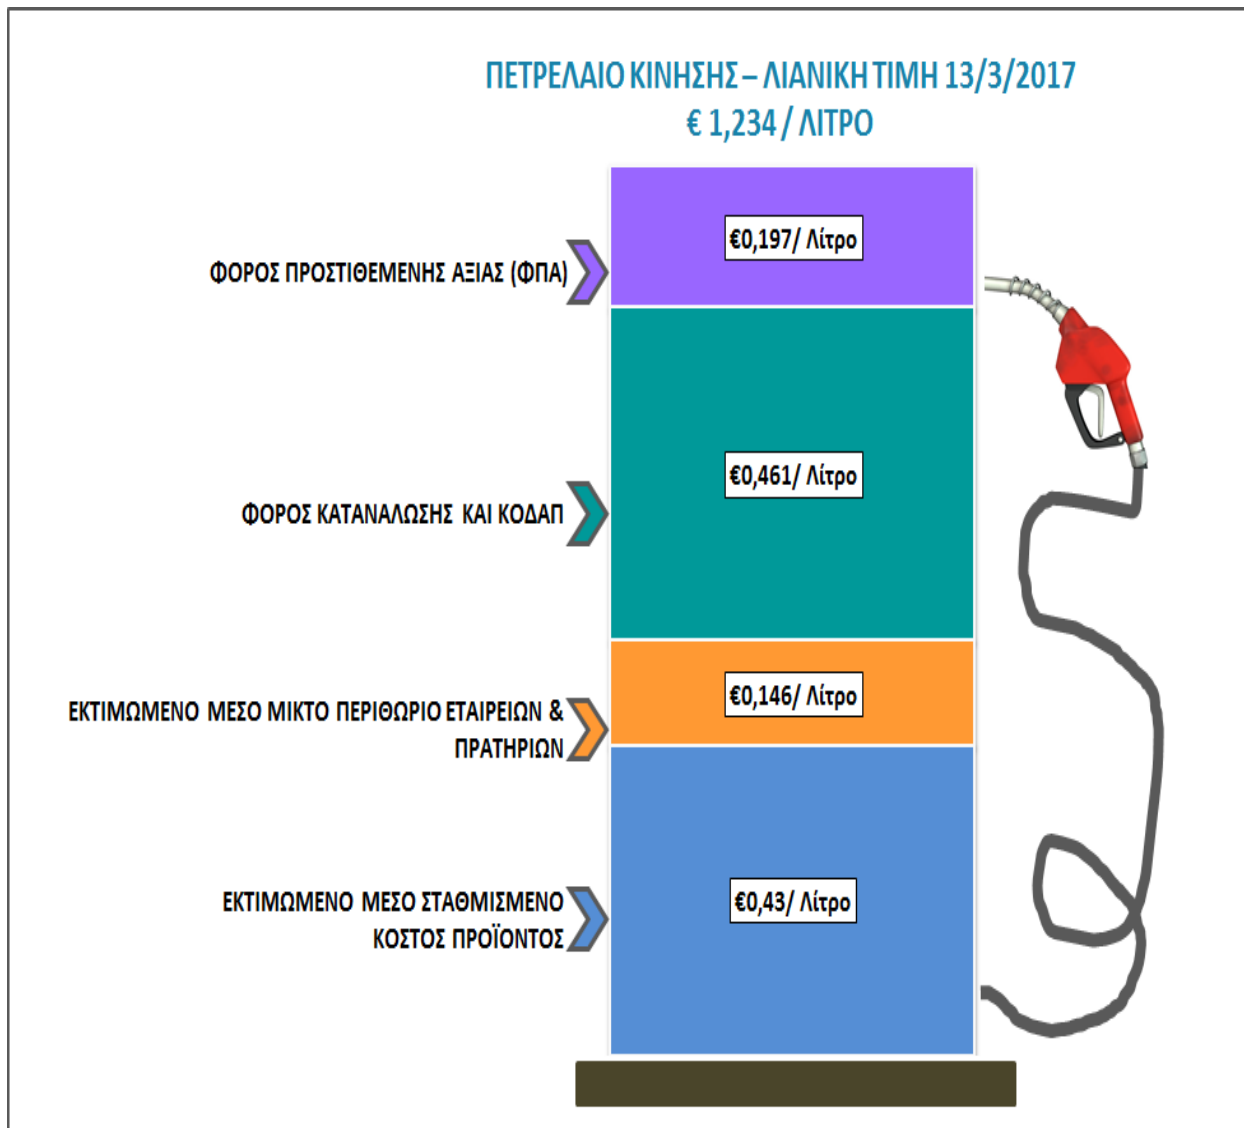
ΠΕΤΡΕΛΑΙΟ ΚΙΝΗΣΗΣ – ΛΙΑΝΙΚΗ ΤΙΜΗ 13/3/2017
€ 1,234 / ΛΙΤΡΟ

ΦΟΡΟΣ ΠΡΟΣΤΙΘΕΜΕΝΗΣ ΑΞΙΑΣ (ΦΠΑ)

€0,197/ Λίτρο

ΦΟΡΟΣ ΚΑΤΑΝΑΛΩΣΗΣ ΚΑΙ ΚΟΔΑΠ

€0,461/ Λίτρο

ΕΚΤΙΜΩΜΕΝΟ ΜΕΣΟ ΜΙΚΤΟ ΠΕΡΙΘΩΡΙΟ ΕΤΑΙΡΕΙΩΝ & ΠΡΑΤΗΡΙΩΝ

€0,146/ Λίτρο

ΕΚΤΙΜΩΜΕΝΟ ΜΕΣΟ ΣΤΑΘΜΙΣΜΕΝΟ ΚΟΣΤΟΣ ΠΡΟΪΟΝΤΟΣ

€0,43/ Λίτρο